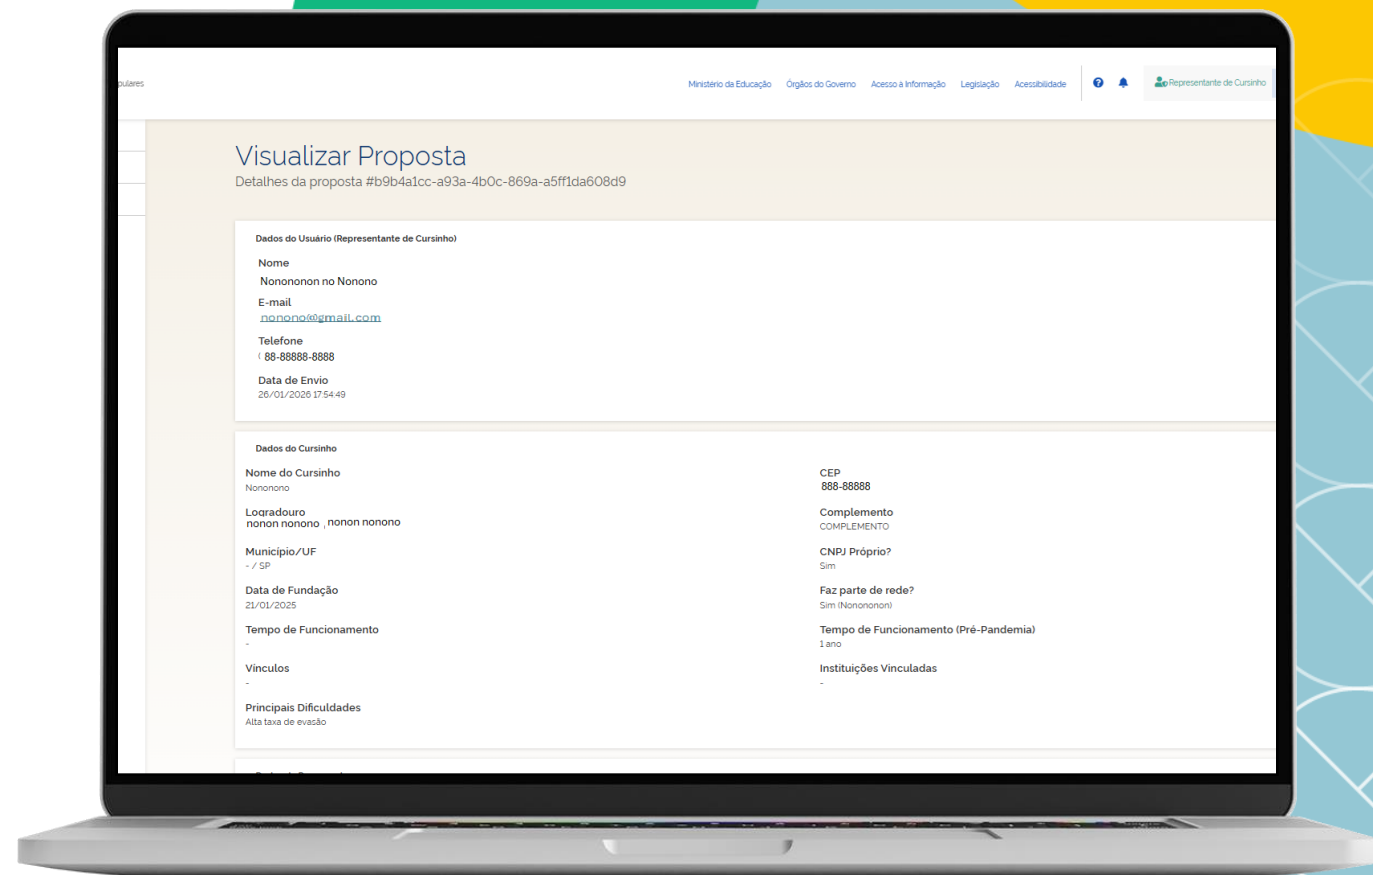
pulares

Ministério da Educação Órgãos do Governo Acesso à Informação Legislação Acessibilidade

Representante de Cursinho

Visualizar Proposta
Detalhes da proposta #b9b4a1cc-a93a-4b0c-869a-a5ff1da608d9

Dados do Usuário (Representante de Cursinho)

Nome
Nonononon no Nonono

E-mail
nonono@gmail.com

Telefone
( 88-88888-8888

Data de Envio
26/01/2026 17:54:49

Dados do Cursinho

Nome do Cursinho
Nonono

Logradouro
nonon nonono , nonon nonono

Município/UF
- / SP

Data de Fundação
21/01/2025

Tempo de Funcionamento
-

Vínculos
-

Principais Dificuldades
Alta taxa de evasão

CEP
888-88888

Complemento
COMPLEMENTO

CNPJ Próprio?
Sim

Faz parte de rede?
Sim (Nonononon)

Tempo de Funcionamento (Pré-Pandemia)
1 ano

Instituições Vinculadas
-